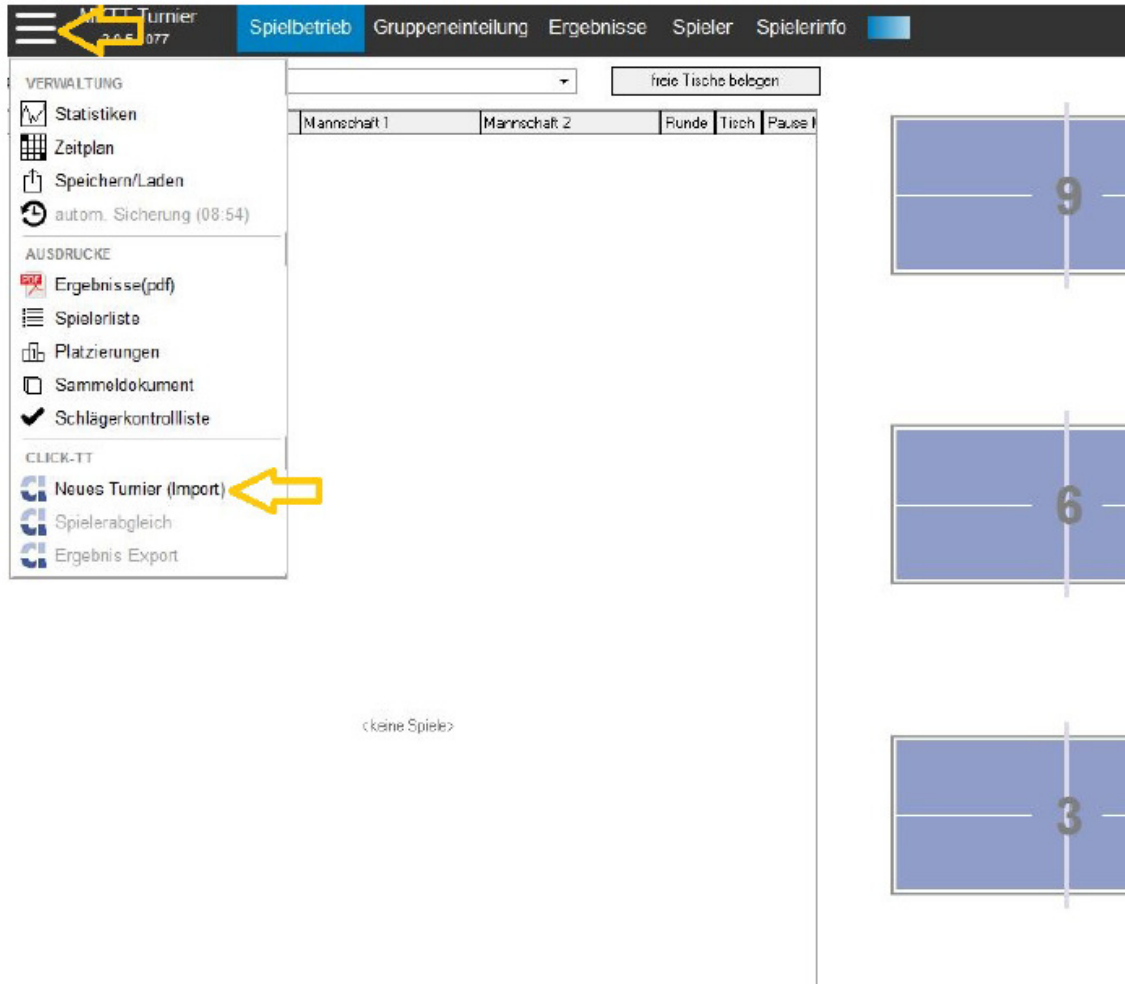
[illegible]TT Turnier
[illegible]077

Spielbetrieb Gruppeneinteilung Ergebnisse Spieler Spielerinfo

freie Tische belegen

Mannschaft 1 | Mannschaft 2 | Runde | Tisch | Pause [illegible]

VERWALTUNG
Statistiken
Zeitplan
Speichern/Laden
autom. Sicherung (08:54)

AUSDRUCKE
Ergebnisse(pdf)
Spielerliste
Platzierungen
Sammeldokument
Schlägerkontrollliste

CLICK-TT
Neues Turnier (Import)
Spielerabgleich
Ergebnis Export

<keine Spiele>

9

6

3